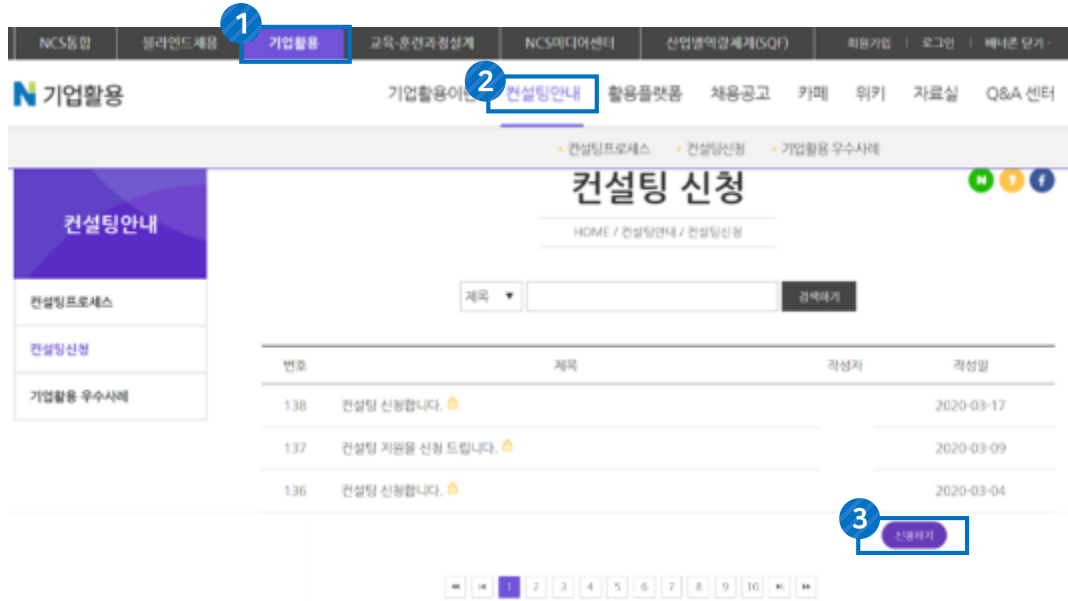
NCS통합 | 블라인드채용 | 1 기업활용 | 교육·훈련과정설계 | NCS미디어센터 | 산업별역량체계(SQF) | 회원가입 | 로그인 | 배너존 닫기

N 기업활용

기업활용이란 | 2 컨설팅안내 | 활용플랫폼 | 채용공고 | 카페 | 위키 | 자료실 | Q&A 센터

• 컨설팅프로세스 • 컨설팅신청 • 기업활용 우수사례

컨설팅안내

컨설팅프로세스

컨설팅신청

기업활용 우수사례

컨설팅 신청

HOME / 컨설팅안내 / 컨설팅신청

제목 ▼ 검색하기

| 번호 | 제목 | 작성자 | 작성일 |
|---|---|---|---|
| 138 | 컨설팅 신청합니다. | | 2020-03-17 |
| 137 | 컨설팅 지원을 신청 드립니다. | | 2020-03-09 |
| 136 | 컨설팅 신청합니다. | | 2020-03-04 |

3 신청하기

1 2 3 4 5 6 7 8 9 10